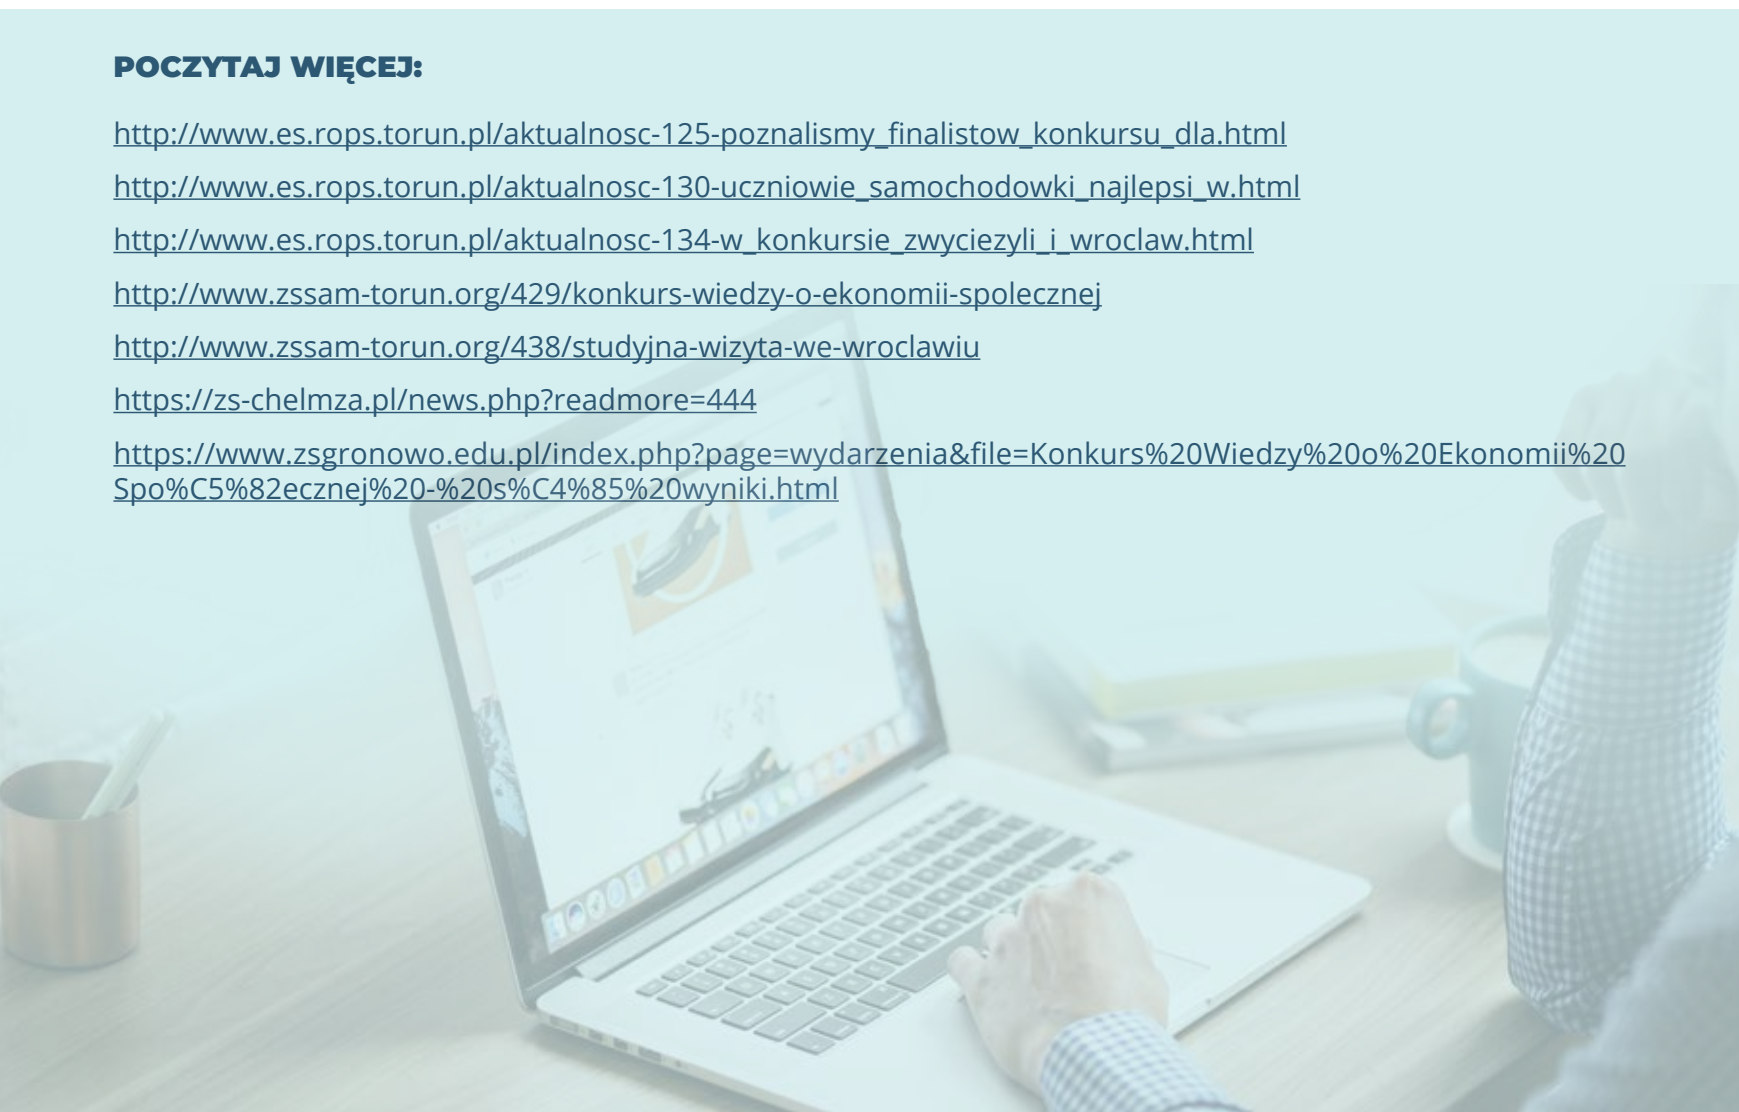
POCZYTAJ WIĘCEJ:

http://www.es.rops.torun.pl/aktualnosc-125-poznalismy_finalistow_konkursu_dla.html

http://www.es.rops.torun.pl/aktualnosc-130-uczniowie_samochodowki_najlepsi_w.html

http://www.es.rops.torun.pl/aktualnosc-134-w_konkursie_zwyciezyli_i_wroclaw.html

http://www.zssam-torun.org/429/konkurs-wiedzy-o-ekonomii-spolecznej

http://www.zssam-torun.org/438/studyjna-wizyta-we-wroclawiu

https://zs-chelmza.pl/news.php?readmore=444

https://www.zsgronowo.edu.pl/index.php?page=wydarzenia&file=Konkurs%20Wiedzy%20o%20Ekonomii%20Spo%C5%82ecznej%20-%20s%C4%85%20wyniki.html